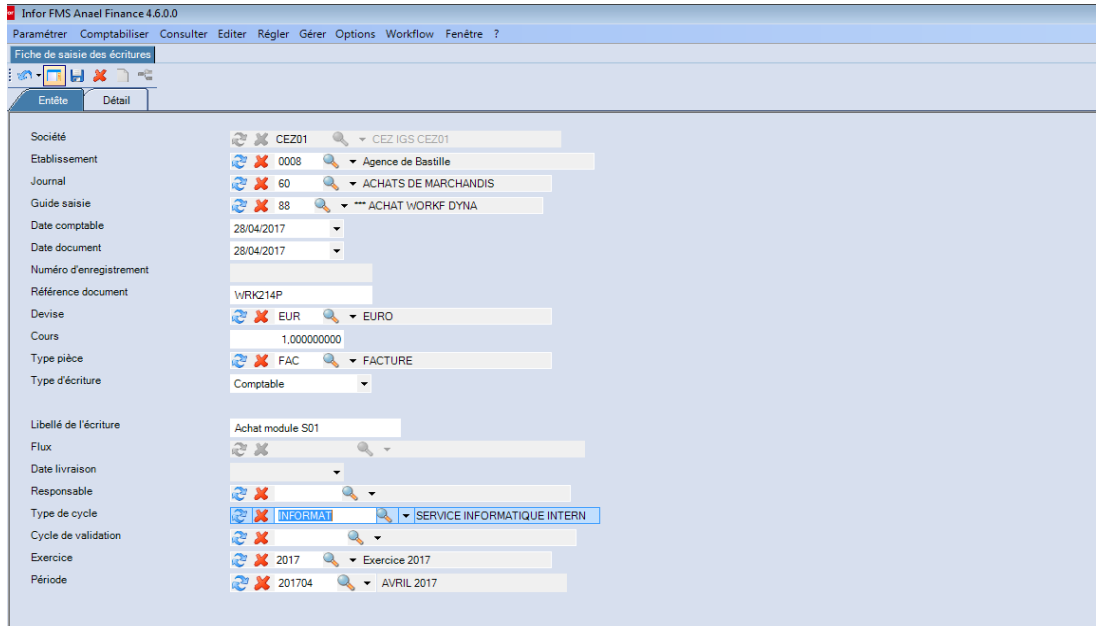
Infor FMS Anael Finance 4.6.0.0

Paramétrer Comptabiliser Consulter Editer Régler Gérer Options Workflow Fenêtre ?

Fiche de saisie des écritures

Entête Détail

Société CEZ01 CEZ IGS CEZ01
Etablissement 0008 Agence de Bastille
Journal 60 ACHATS DE MARCHANDIS
Guide saisie 88 *** ACHAT WORKF DYNA
Date comptable 28/04/2017
Date document 28/04/2017
Numéro d'enregistrement
Référence document WRK214P
Devise EUR EURO
Cours 1,000000000
Type pièce FAC FACTURE
Type d'écriture Comptable

Libellé de l'écriture Achat module S01
Flux
Date livraison
Responsable
Type de cycle INFORMAT SERVICE INFORMATIQUE INTERN
Cycle de validation
Exercice 2017 Exercice 2017
Période 201704 AVRIL 2017